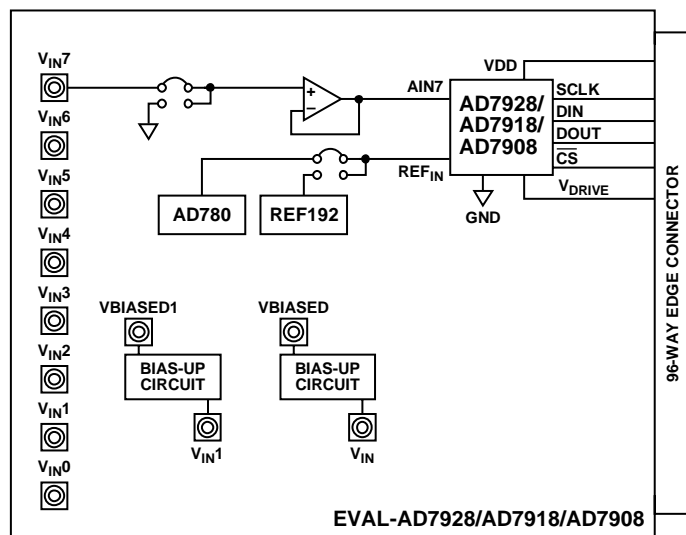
$V_{IN}7$

$V_{IN}6$

$V_{IN}5$

$V_{IN}4$

$V_{IN}3$

$V_{IN}2$

$V_{IN}1$

$V_{IN}0$

+

–

AIN7

VDD

AD7928/
AD7918/
AD7908

SCLK

DIN

DOUT

$\overline{CS}$

$V_{DRIVE}$

$REF_{IN}$

GND

AD780

REF192

96-WAY EDGE CONNECTOR

VBIASED1

BIAS-UP CIRCUIT

$V_{IN}1$

VBIASED

BIAS-UP CIRCUIT

$V_{IN}$

EVAL-AD7928/AD7918/AD7908